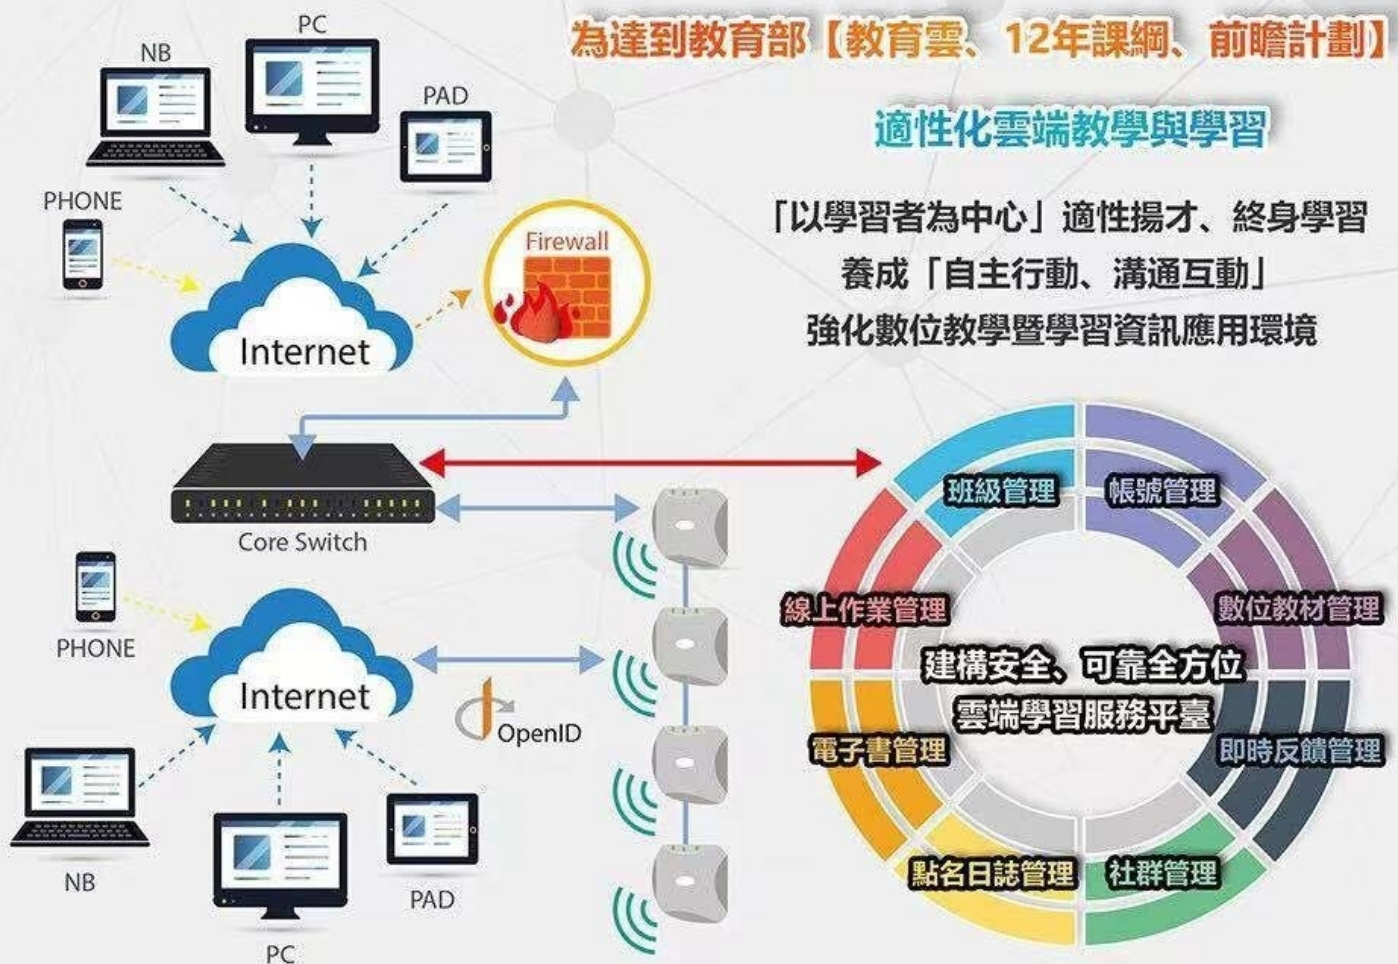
為達到教育部【教育雲、12年課綱、前瞻計劃】

適性化雲端教學與學習

「以學習者為中心」適性揚才、終身學習
養成「自主行動、溝通互動」
強化數位教學暨學習資訊應用環境

NB
PC
PAD
PHONE
Internet
Firewall
Core Switch
PHONE
Internet
OpenID
NB
PC
PAD

班級管理
帳號管理
線上作業管理
數位教材管理
建構安全、可靠全方位
雲端學習服務平臺
電子書管理
即時反饋管理
點名日誌管理
社群管理